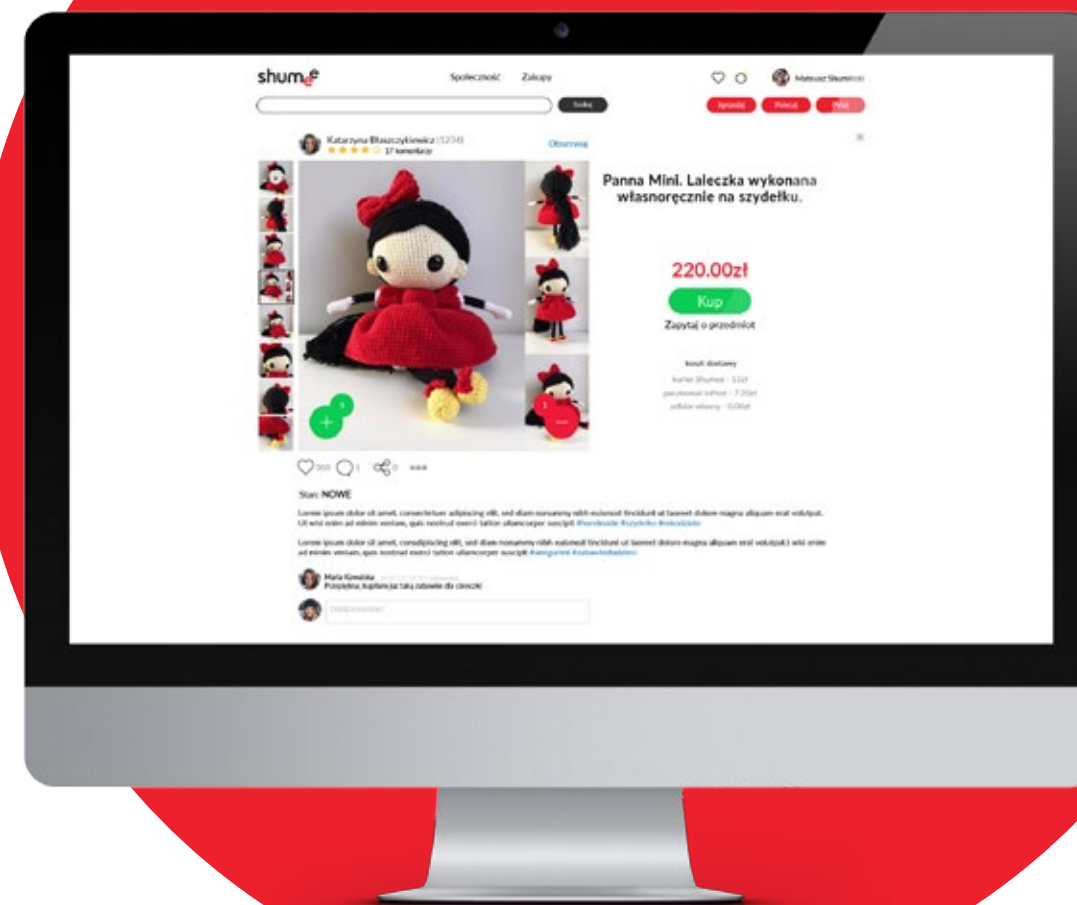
shumee

Społeczność Zakupy

Mateusz Shumiński

Szukaj

Sprzedaj Poleć Pisz

Katarzyna Błaszczykiewicz (1254)
17 komentarzy

Obserwuj

Panna Mini. Laleczka wykonana własnoręcznie na szydełku.

220.00zł

Kup

Zapytaj o przedmiot

koszt dostawy

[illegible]

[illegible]

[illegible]

5

103 1 0

Stan: NOWE

Lorem ipsum dolor sit amet, consectetuer adipiscing elit, sed diam nonummy nibh euismod tincidunt ut laoreet dolore magna aliquam erat volutpat. Ut wisi enim ad minim veniam, quis nostrud exerci tation ullamcorper suscipit #handmade #szydełko #rękodzieło

Lorem ipsum dolor sit amet, consdipiscing elit, sed diam nonummy nibh euismod tincidunt ut laoreet dolore magna aliquam erat volutpat. Ut wisi enim ad minim veniam, quis nostrud exerci tation ullamcorper suscipit #amigurumi #zabawkidladzieci

Maria Kowalska
Przepiękna, kupiłam już taką zabawkę dla córeczki

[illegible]